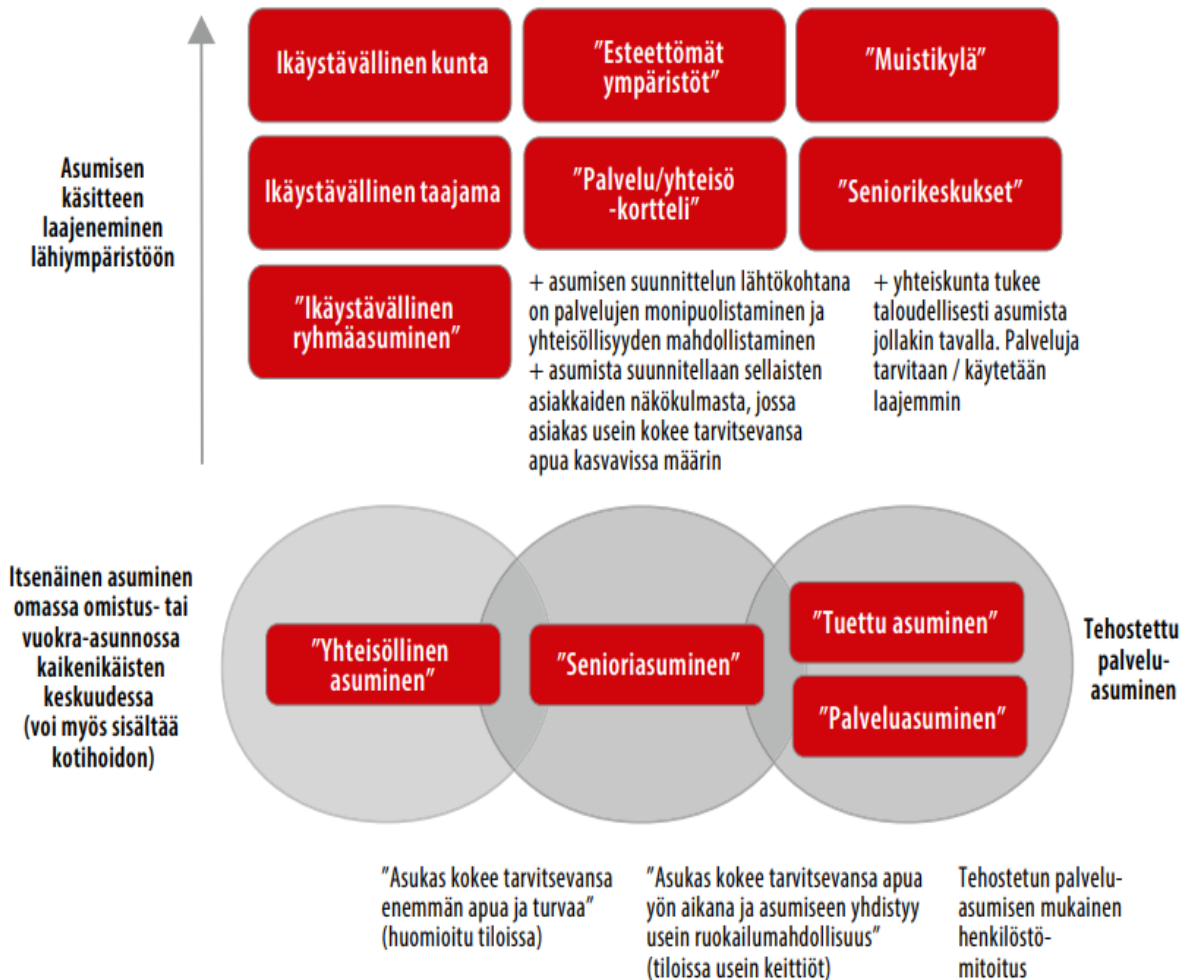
Asumisen käsitteen laajeneminen lähiympäristöön

Ikäystävällinen kunta

"Esteettömät ympäristöt"

"Muistikylä"

Ikäystävällinen taajama

"Palvelu/yhteisö -kortteli"

"Seniorikeskukset"

"Ikäystävällinen ryhmäasuminen"

+ asumisen suunnittelun lähtökohtana on palvelujen monipuolistaminen ja yhteisöllisyyden mahdollistaminen
+ asumista suunnitellaan sellaisten asiakkaiden näkökulmasta, jossa asiakas usein kokee tarvitsevansa apua kasvavissa määrin

+ yhteiskunta tukee taloudellisesti asumista jollakin tavalla. Palveluja tarvitaan / käytetään laajemmin

Itsenäinen asuminen omassa omistus- tai vuokra-asunnossa kaikenikäisten keskuudessa (voi myös sisältää kotihoidon)

"Yhteisöllinen asuminen"

"Senioriasuminen"

"Tuettu asuminen"

"Palveluasuminen"

Tehostettu palvelu-asuminen

"Asukas kokee tarvitsevansa enemmän apua ja turvaa" (huomioitu tiloissa)

"Asukas kokee tarvitsevansa apua yön aikana ja asumiseen yhdistyy usein ruokailumahdollisuus" (tiloissa usein keittiöt)

Tehostetun palvelu-asumisen mukainen henkilöstö-mitoitus